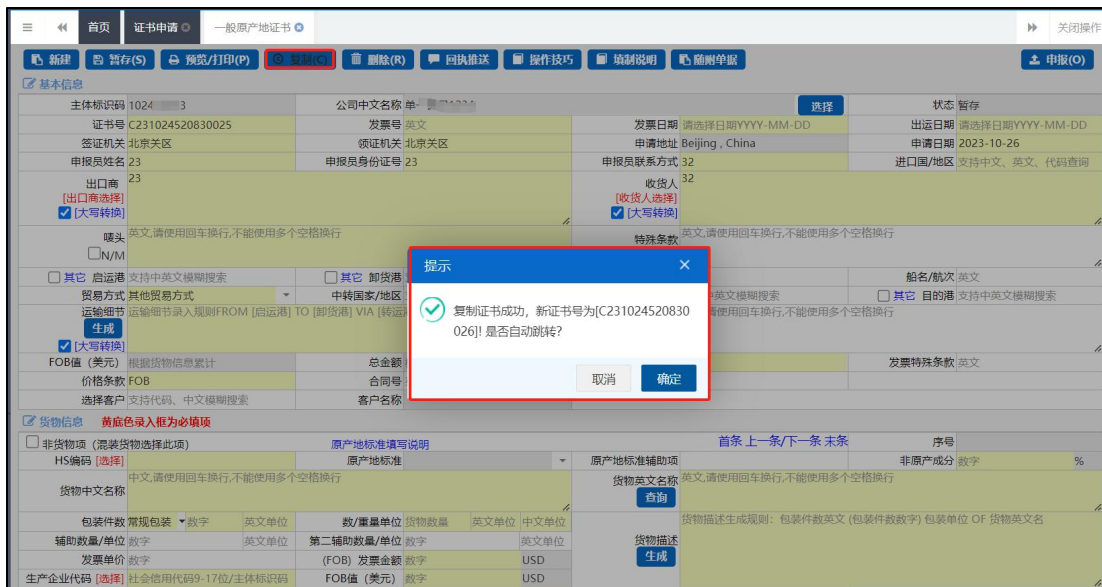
首页 证书申请 一般原产地证书 关闭操作

新建 暂存(S) 预览/打印(P) 复制(C) 删除(R) 回执推送 操作技巧 填制说明 随附单据 申报(O)

基本信息

| 主体标识码 | 1024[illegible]3 | 公司中文名称 | 单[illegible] | 选择 | 状态 | 暂存 |
|---|---|---|---|---|---|---|
| 证书号 | C231024520830025 | 发票号 | 英文 | 发票日期 | 请选择日期YYYY-MM-DD | 出运日期 | 请选择日期YYYY-MM-DD |
| 签证机关 | 北京关区 | 领证机关 | 北京关区 | 申请地址 | Beijing , China | 申请日期 | 2023-10-26 |
| 申报员姓名 | 23 | 申报员身份证号 | 23 | 申报员联系方式 | 32 | 进口国/地区 | 支持中文、英文、代码查询 |

出口商 [出口商选择] [大写转换] 23
收货人 [收货人选择] [大写转换] 32
唛头 N/M 英文,请使用回车换行,不能使用多个空格换行
特殊条款 英文,请使用回车换行,不能使用多个空格换行
其它 启运港 支持中英文模糊搜索 其它 卸货港
船名/航次 英文
贸易方式 其他贸易方式 中转国家/地区 中英文模糊搜索 其它 目的港 支持中英文模糊搜索
运输细节 生成 [大写转换] 运输细节录入规则FROM [启运港] TO [卸货港] VIA [转运 请使用回车换行,不能使用多个空格换行
FOB值(美元) 根据货物信息累计 总金额
发票特殊条款 英文
价格条款 FOB 合同号
选择客户 支持代码、中文模糊搜索 客户名称

货物信息 黄底色录入框为必填项
非货物项(混装货物选择此项) 原产地标准填写说明 首条 上一条/下一条 末条 序号
HS编码 [选择] 原产地标准 原产地标准辅助项 非原产成分 数字 %
货物中文名称 中文,请使用回车换行,不能使用多个空格换行
货物英文名称 查询 英文,请使用回车换行,不能使用多个空格换行
包装件数 常规包装 数字 英文单位 数/重量单位 货物数量 英文单位 中文单位
货物描述生成规则: 包装件数英文 (包装件数数字) 包装单位 OF 货物英文名
辅助数量/单位 数字 英文单位 第二辅助数量/单位 数字 英文单位
货物描述 生成
发票单价 数字 (FOB) 发票金额 数字 USD
生产企业代码 [选择] 社会信用代码9-17位/主体标识码 FOB值(美元) 数字 USD

提示
复制证书成功,新证书号为[C231024520830026]! 是否自动跳转?
取消 确定